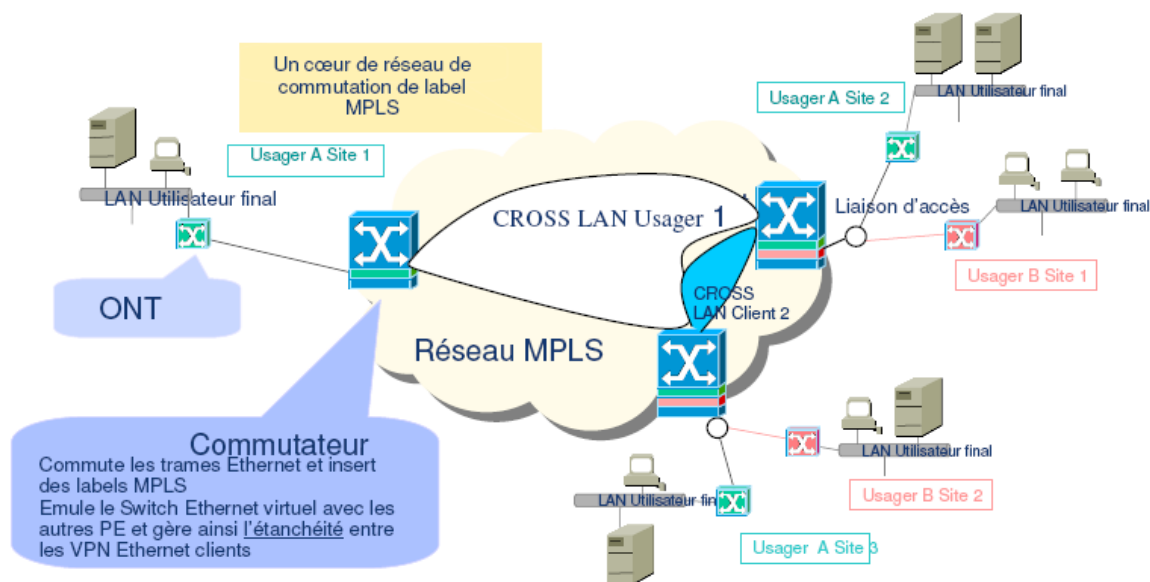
Un cœur de réseau de commutation de label MPLS

Usager A Site 1

LAN Utilisateur final

ONT

Usager A Site 2

LAN Utilisateur final

LAN Utilisateur final

CROSS LAN Usager 1

Liaison d'accès

Usager B Site 1

CROSS LAN Client 2

Réseau MPLS

Commutateur

Commute les trames Ethernet et insert des labels MPLS
Emule le Switch Ethernet virtuel avec les autres PE et gère ainsi l'étanchéité entre les VPN Ethernet clients

LAN Utilisateur final

Usager B Site 2

LAN Utilisateur final

Usager A Site 3